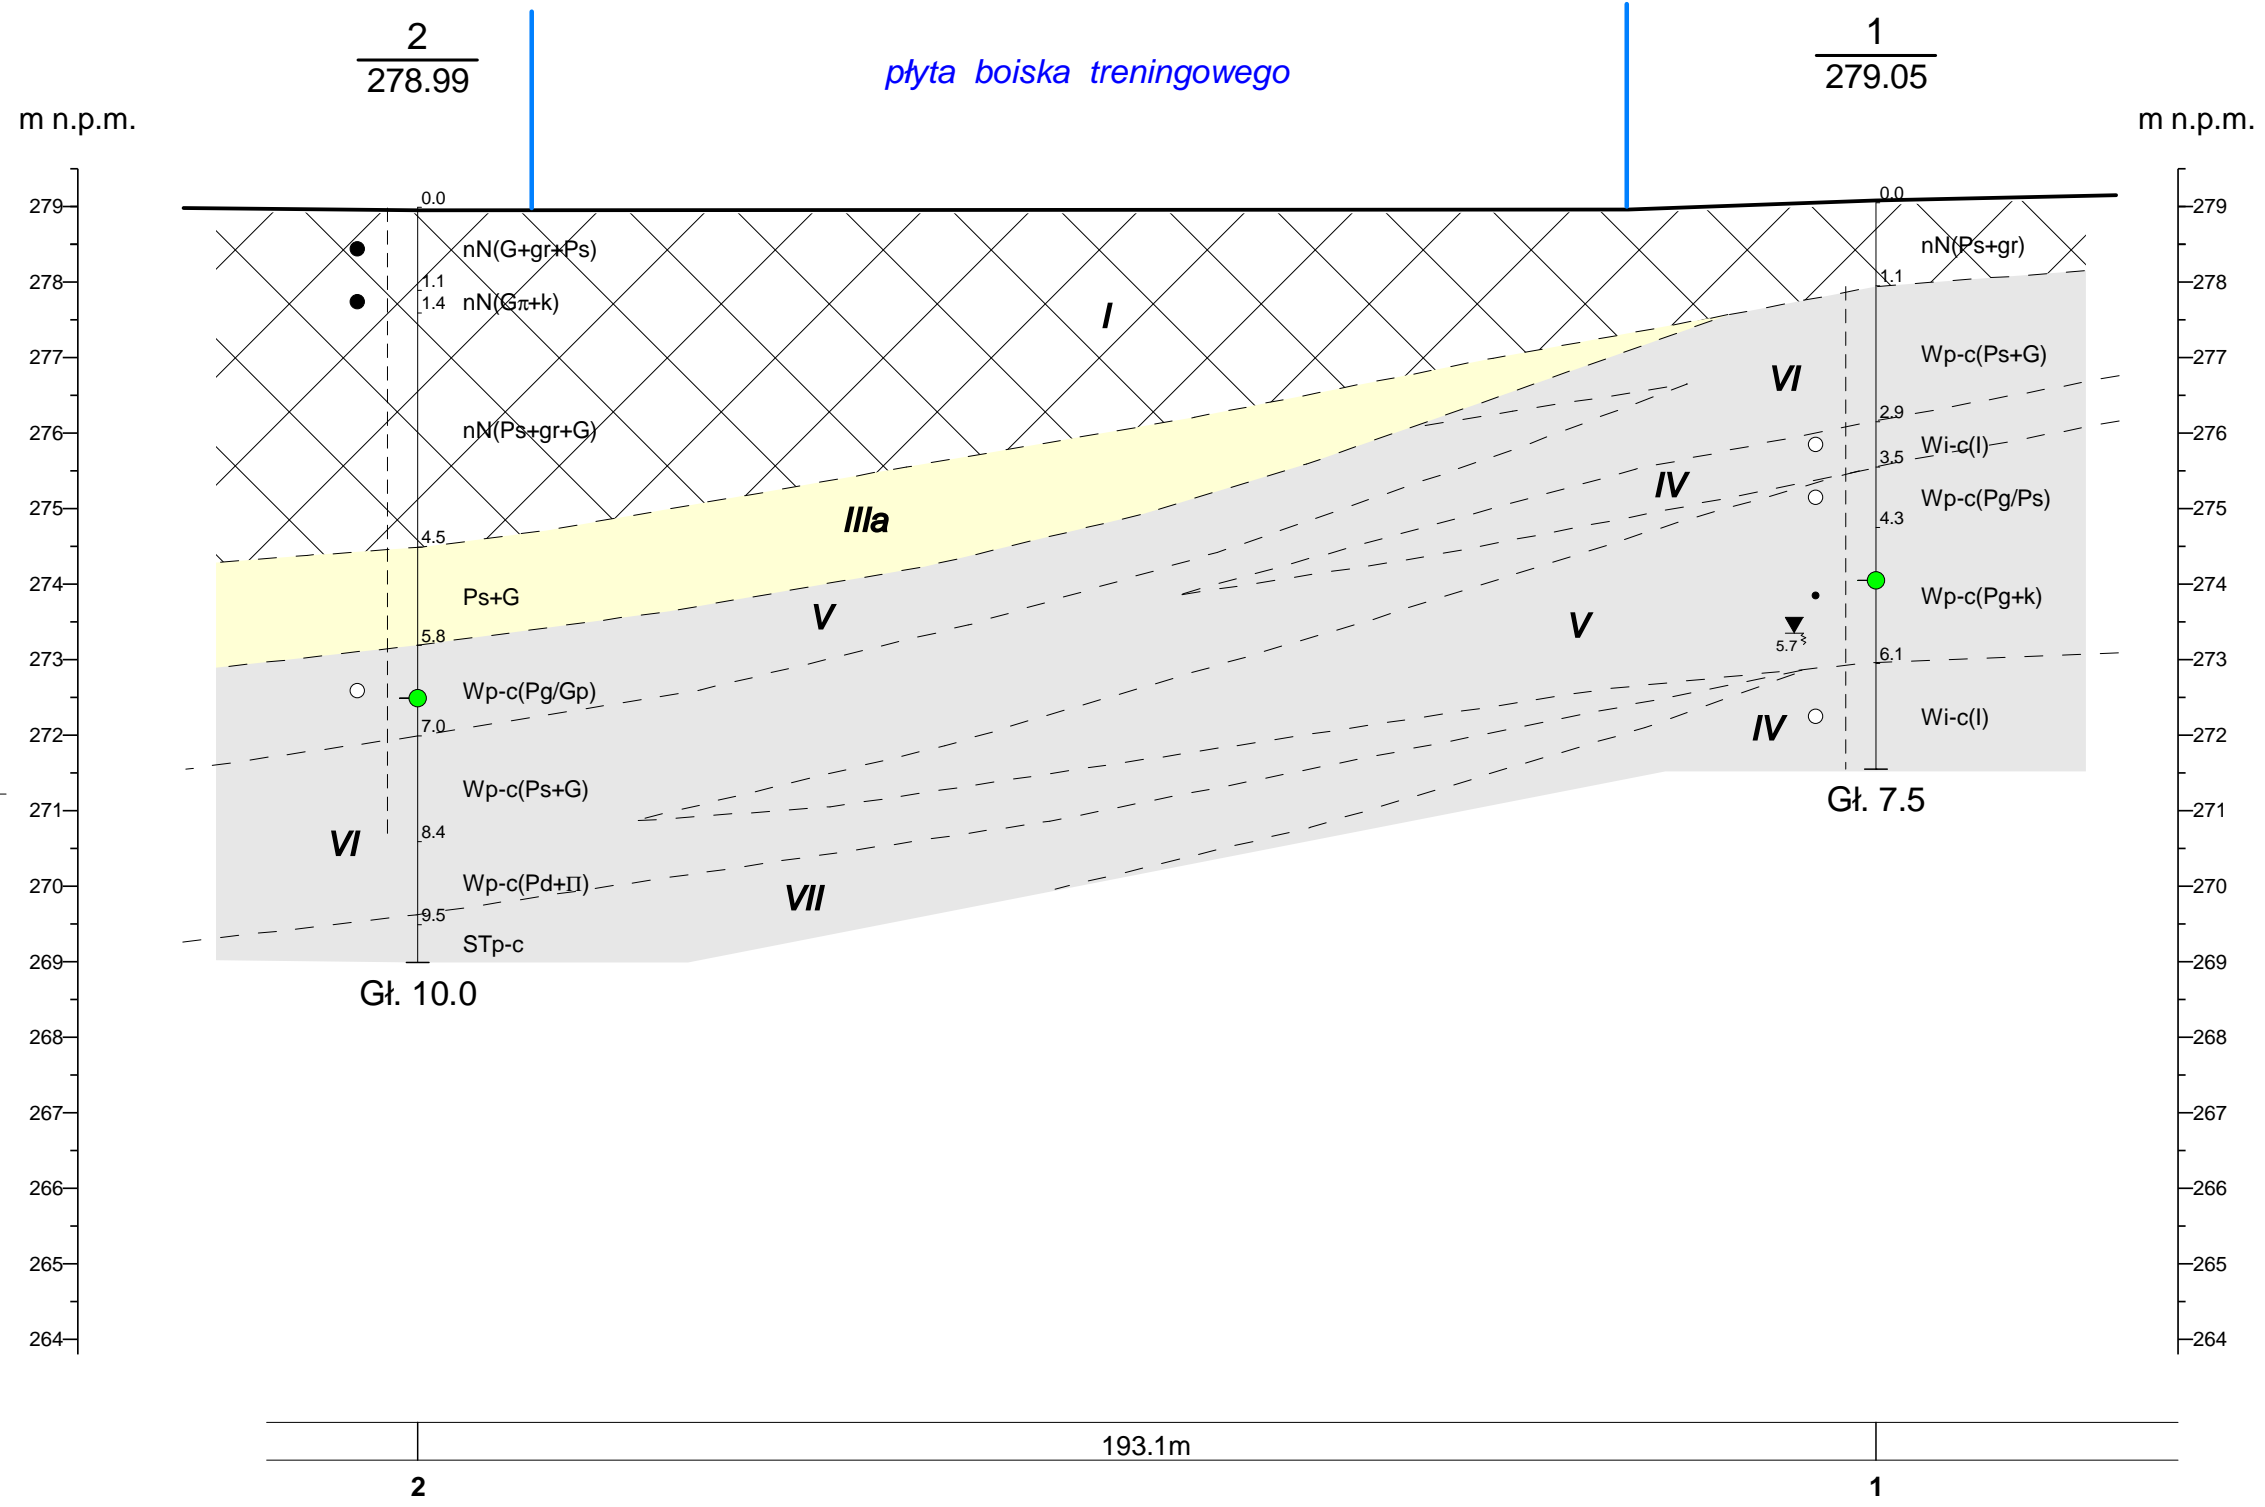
$\frac{2}{278.99}$

płyta boiska treningowego

$\frac{1}{279.05}$

m n.p.m.

m n.p.m.

279
278
277
276
275
274
273
272
271
270
269
268
267
266
265
264

0.0
nN(G+gr+Ps)
1.1
1.4
nN(Gπ+k)
nN(Ps+gr+G)
4.5
Ps+G
5.8
Wp-c(Pg/Gp)
7.0
Wp-c(Ps+G)
8.4
Wp-c(Pd+Π)
9.5
STp-c
Gł. 10.0

I
IIIa
V
VI
VII
VI
IV
V
IV

0.0
nN(Ps+gr)
1.1
Wp-c(Ps+G)
2.9
Wi-c(I)
3.5
Wp-c(Pg/Ps)
4.3
Wp-c(Pg+k)
5.7
6.1
Wi-c(I)
Gł. 7.5

279
278
277
276
275
274
273
272
271
270
269
268
267
266
265
264

193.1m
2
1